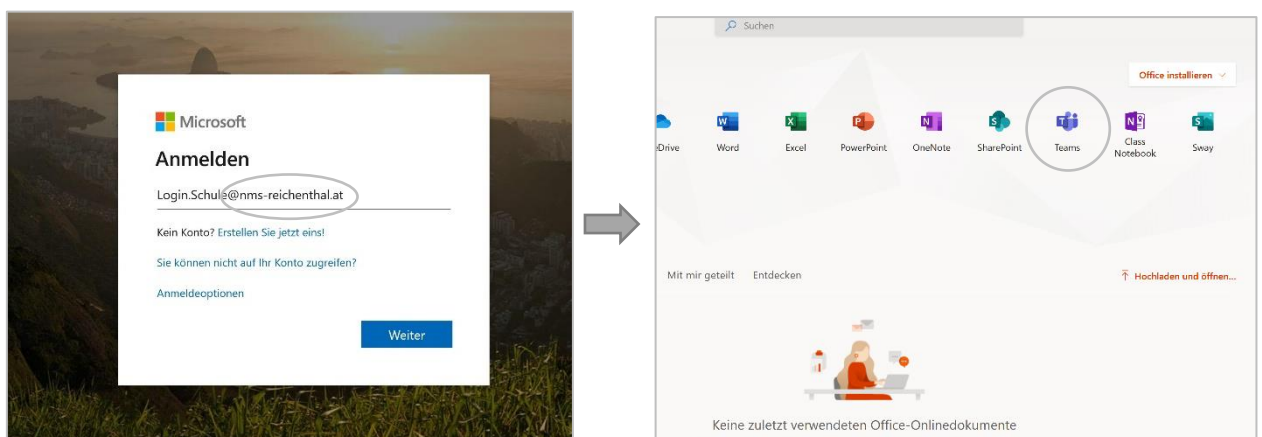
Microsoft

Anmelden

Login.Schule@nms-reichenthal.at

Kein Konto? Erstellen Sie jetzt eins!

Sie können nicht auf Ihr Konto zugreifen?

Anmeldeoptionen

Weiter

Suchen

Office installieren

eDrive Word Excel PowerPoint OneNote SharePoint Teams Class Notebook Sway

Mit mir geteilt Entdecken

Hochladen und öffnen...

Keine zuletzt verwendeten Office-Onlinedokumente